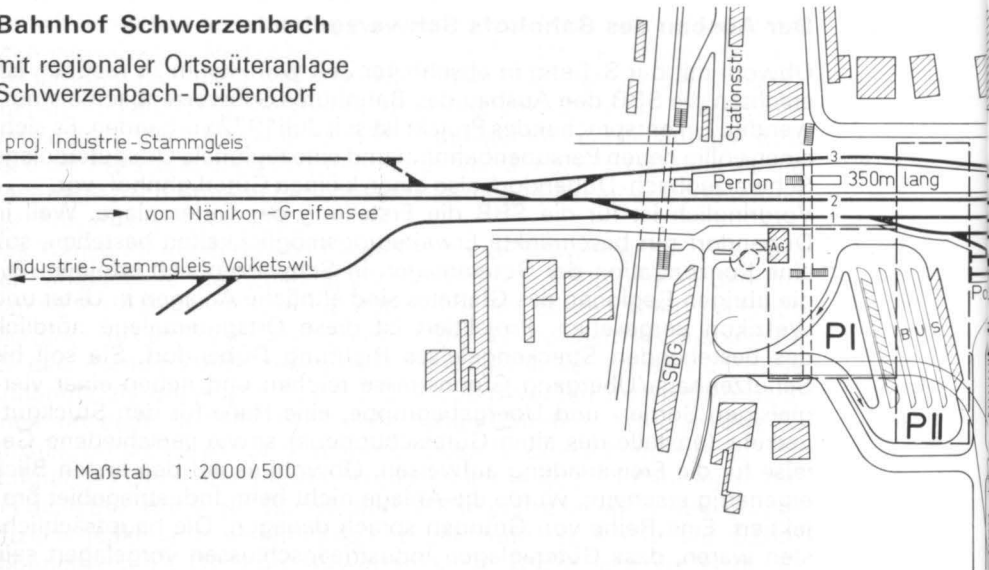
Bahnhof Schwerzenbach

mit regionaler Ortsgüteranlage Schwerzenbach-Dübendorf

proj. Industrie-Stammgleis

von Nänikon-Greifensee

Industrie-Stammgleis Volketswil

Stationsstr.

3

Perron

350m lang

2

1

AG

SBG

PI

BUS

PII

Po

Maßstab 1:2000/500